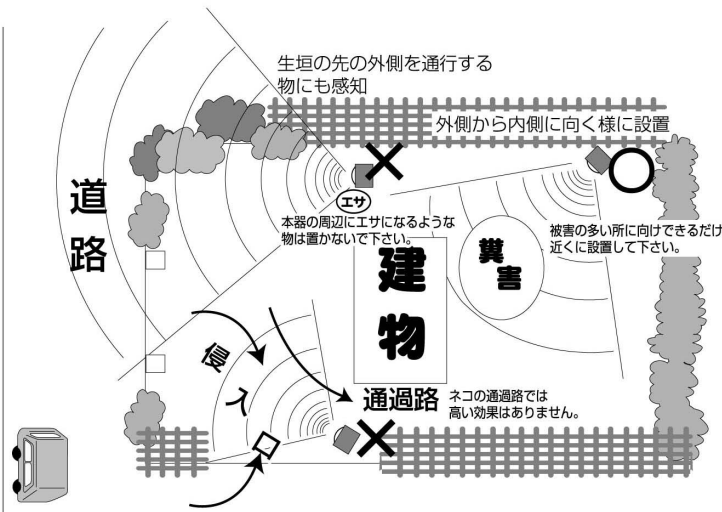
生垣の先の外側を通行する物にも感知

外側から内側に向く様に設置

道路

エサ

本器の周辺にエサになるような物は置かないで下さい。

被害の多い所に向けできるだけ近くに設置して下さい。

糞害

建物

侵入

通過路

ネコの通過路では高い効果はありません。